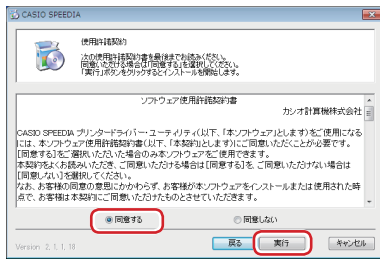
CASIO SPEEDIA

使用許諾契約

次の使用許諾契約書を最後までお読みください。
同意いただける場合は[同意する]を選択してください。
「実行」ボタンをクリックするとインストールを開始します。

ソフトウェア使用許諾契約書

カシオ計算機株式会社

CASIO SPEEDIA プリンタードライバー・ユーティリティ(以下、「本ソフトウェア」とします)をご使用になるには、本ソフトウェア使用許諾契約書(以下、「本契約」とします)にご同意いただくことが必要です。[同意する]をご選択いただいた場合のみ本ソフトウェアをご使用できます。
本契約をよくお読みいただき、ご同意いただける場合は[同意する]を、ご同意いただけない場合は[同意しない]を選択してください。
なお、お客様の同意の意思にかかわらず、お客様が本ソフトウェアをインストールまたは使用された時点で、お客様は本契約にご同意いただいたものとさせていただきます。

同意する
同意しない

Version 2.1.1.18

戻る
実行
キャンセル